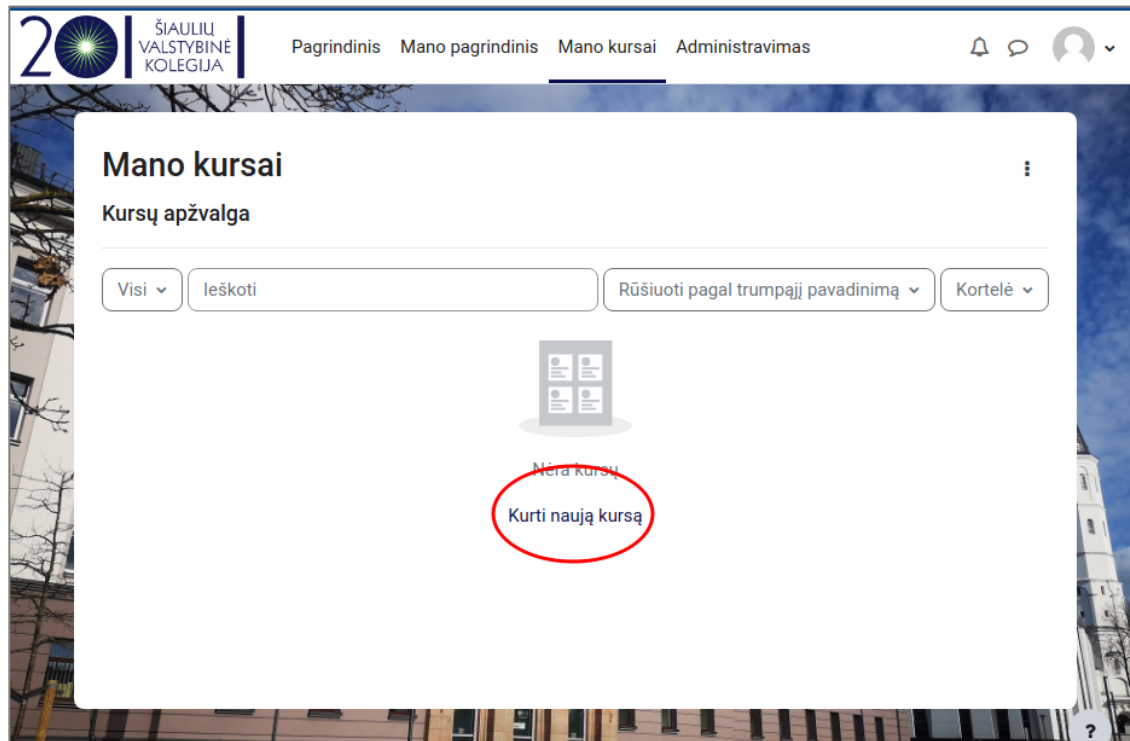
20 ŠIAULIŲ VALSTYBINĖ KOLEGIJA

Pagrindinis Mano pagrindinis Mano kursai Administravimas

Mano kursai

Kursų apžvalga

Visi

Ieškoti

Rūšiuoti pagal trumpąjį pavadinimą

Kortelė

Nėra kursų

Kurti naują kursą

?